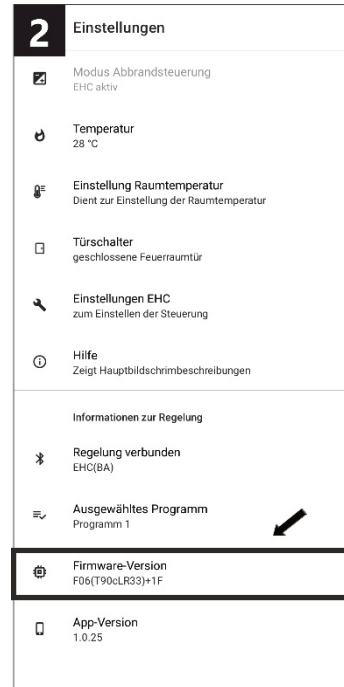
2
Einstellungen

Modus Abbrandsteuerung
EHC aktiv

Temperatur
28 °C

Einstellung Raumtemperatur
Dient zur Einstellung der Raumtemperatur

Türschalter
geschlossene Feuerraumtür

Einstellungen EHC
zum Einstellen der Steuerung

Hilfe
Zeigt Hauptbildschrimbeschreibungen

Informationen zur Regelung

Regelung verbunden
EHC(BA)

Ausgewähltes Programm
Programm 1

Firmware-Version
F06(T90cLR33)+1F

App-Version
1.0.25